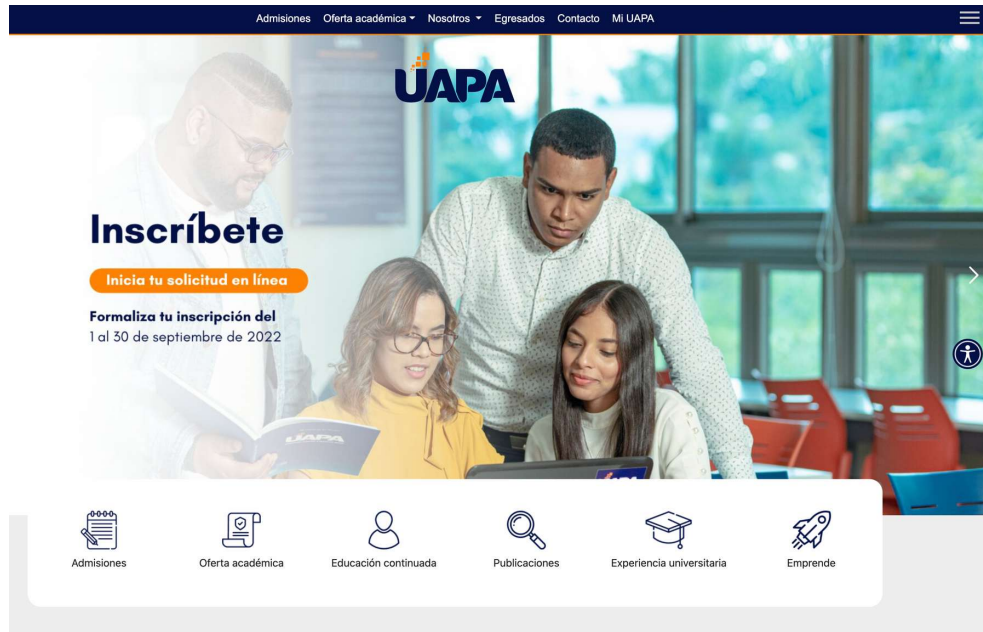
Admisiones Oferta académica Nosotros Egresados Contacto Mi UAPA

UAPA

Inscríbete

Inicia tu solicitud en línea

Formaliza tu inscripción del
1 al 30 de septiembre de 2022

UAPA

Admisiones

Oferta académica

Educación continuada

Publicaciones

Experiencia universitaria

Emprende